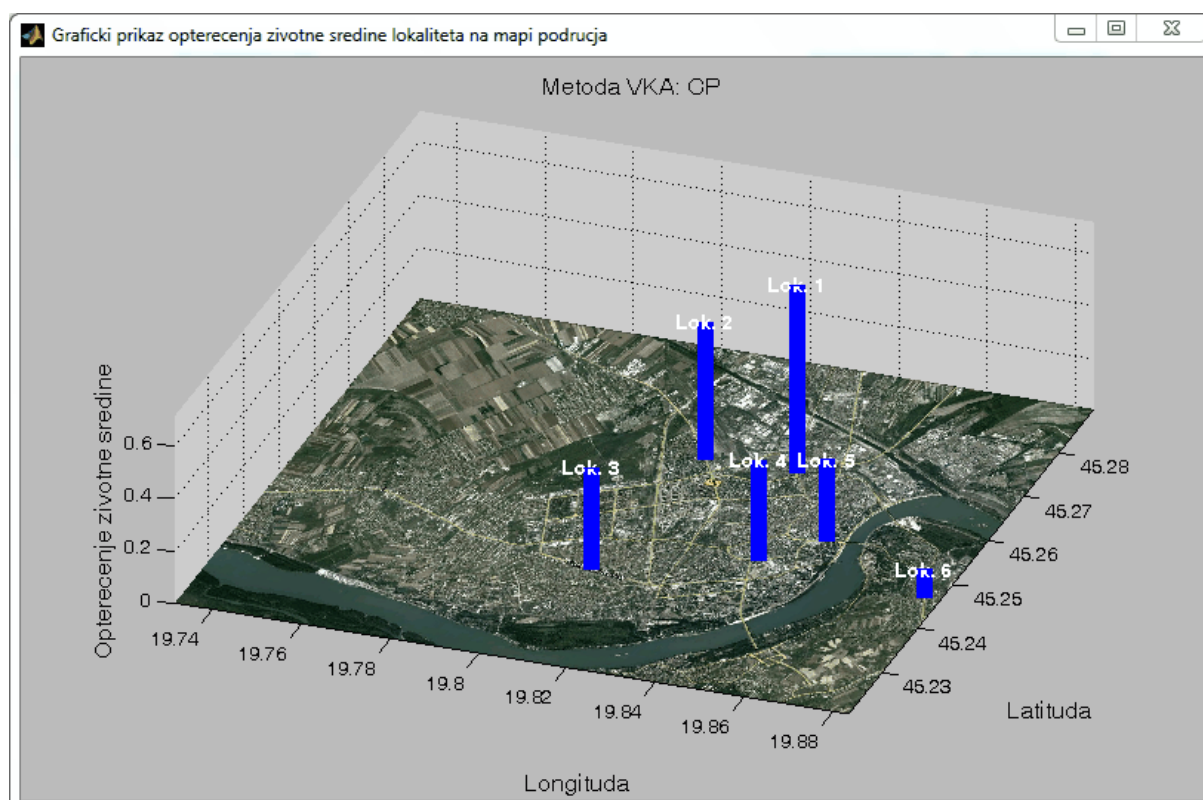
Graficki prikaz opterecenja zivotne sredine lokaliteta na mapi podrucja

Metoda VKA: CP

Opterecenje zivotne sredine

0.6
0.4
0.2
0

Lok. 1
Lok. 2
Lok. 3
Lok. 4
Lok. 5
Lok. 6

19.74
19.76
19.78
19.8
19.82
19.84
19.86
19.88

Longituda

45.28
45.27
45.26
45.25
45.24
45.23

Latituda